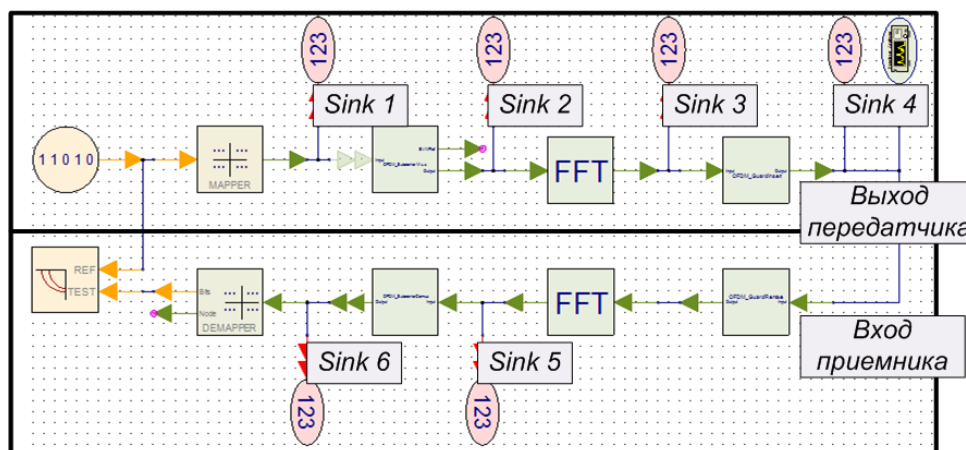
123

123

123

123

Sink 1

Sink 2

Sink 3

Sink 4

11010

MAPPER

Input
OFDM_SubcarrierMux
Output

SubMux

FFT

Input
OFDM_GuardInsert
Output

Выход передатчика

REF

TEST

Bits

Node

DEMAPPER

Output
OFDM_SubcarrierDemux
Input

FFT

Output
OFDM_GuardRemove
Input

Вход приемника

Sink 6

Sink 5

123

123